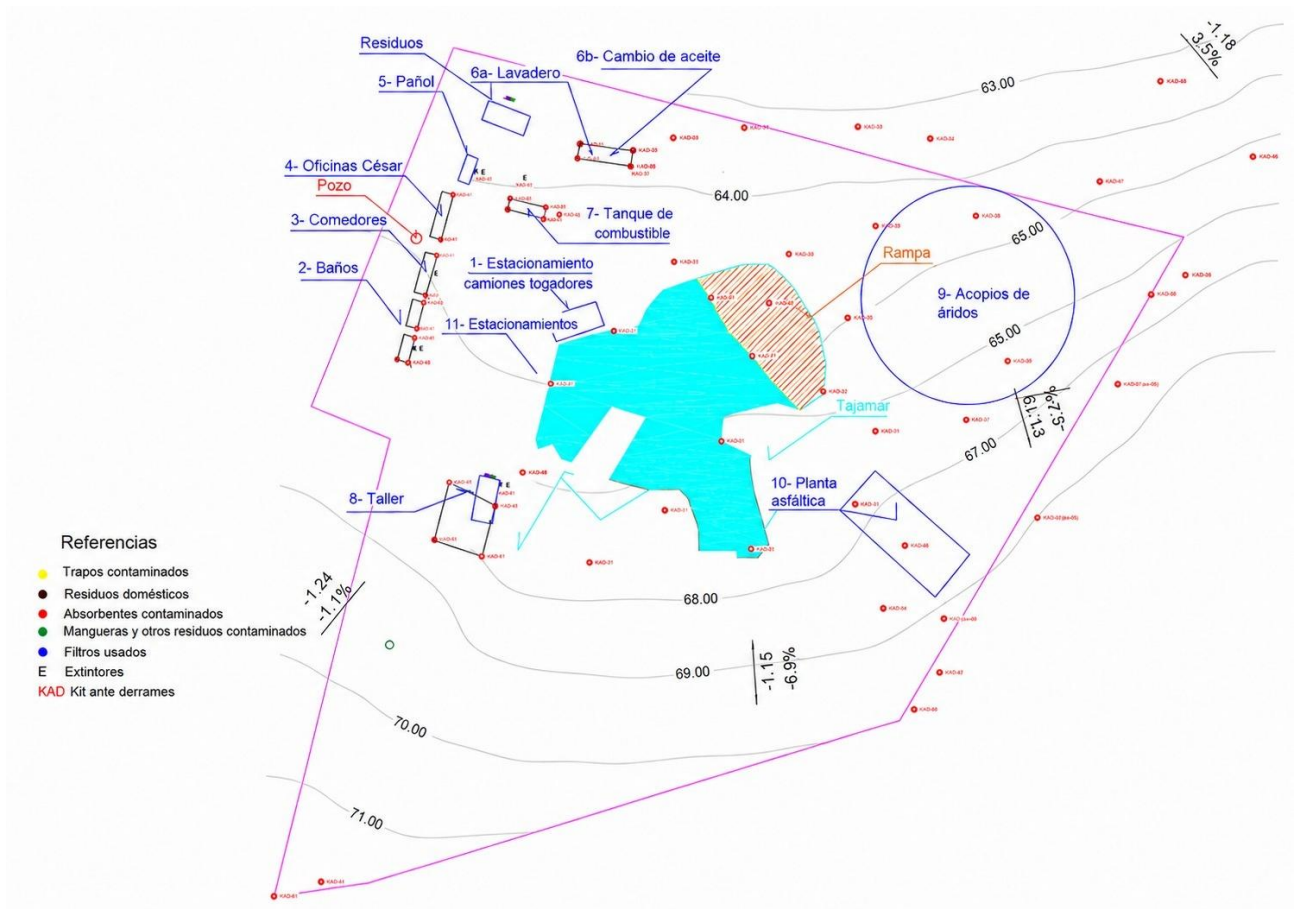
Residuos

6b- Cambio de aceite

6a- Lavadero

5- Pañol

4- Oficinas César

Pozo

3- Comedores

2- Baños

7- Tanque de combustible

1- Estacionamiento camiones togadores

11- Estacionamientos

Rampa

9- Acopios de áridos

Tajamar

8- Taller

10- Planta asfáltica

63.00

64.00

65.00

65.00

67.00

68.00

69.00

70.00

71.00

-1.18
3.5%

-1.13
-5.7%

-1.24
-1.1%

-1.15
-6.9%

E

E

E

E

Referencias

Trapos contaminados

Residuos domésticos

Absorbentes contaminados

Mangueras y otros residuos contaminados

Filtros usados

E Extintores

KAD Kit ante derrames